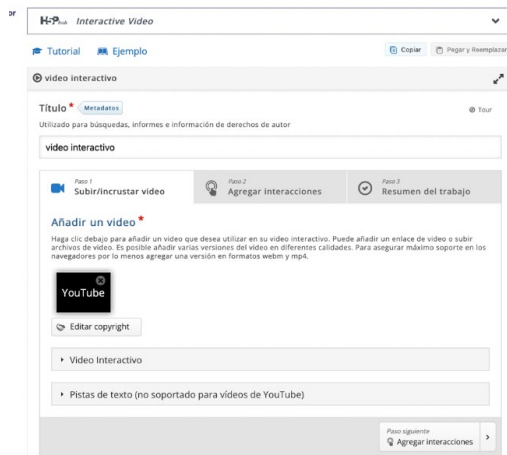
or

H-P Interactive Video

Tutorial Ejemplo

Copiar Pegar y Reemplazar

video interactivo

Título * Metadatos

Tour

Utilizado para búsquedas, informes e información de derechos de autor

video interactivo

Paso 1
Subir/incrustar video

Paso 2
Agregar interacciones

Paso 3
Resumen del trabajo

Añadir un video *

Haga clic debajo para añadir un video que desea utilizar en su video interactivo. Puede añadir un enlace de video o subir archivos de video. Es posible añadir varias versiones del video en diferentes calidades. Para asegurar máximo soporte en los navegadores por lo menos agregar una versión en formatos webm y mp4.

YouTube

Editar copyright

Video Interactivo

Pistas de texto (no soportado para videos de YouTube)

Paso siguiente
Agregar interacciones